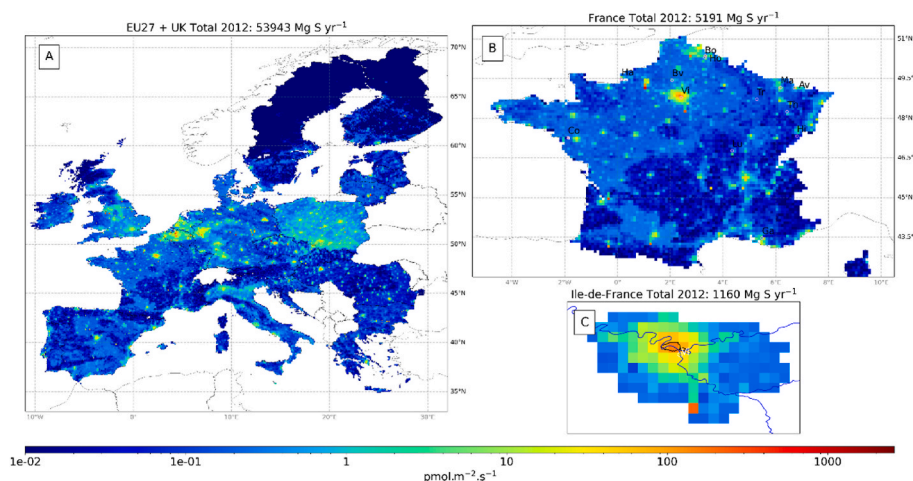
EU27 + UK Total 2012: 53943 Mg S yr$^{-1}$

A

70°N
65°N
60°N
55°N
50°N
45°N
40°N
35°N

10°W
0°
10°E
20°E
30°E

France Total 2012: 5191 Mg S yr$^{-1}$

B

Bo
Hp
Ha
Bv
Vi
Ma
Av
Tr
Co

51°N
49.5°N
48°N
46.5°N
45°N
43.5°N

4°W
2°W
0°
2°E
4°E
6°E
8°E
10°E

Ile-de-France Total 2012: 1160 Mg S yr$^{-1}$

C

1e-02
1e-01
1
10
100
1000
pmol.m$^{-2}$.s$^{-1}$